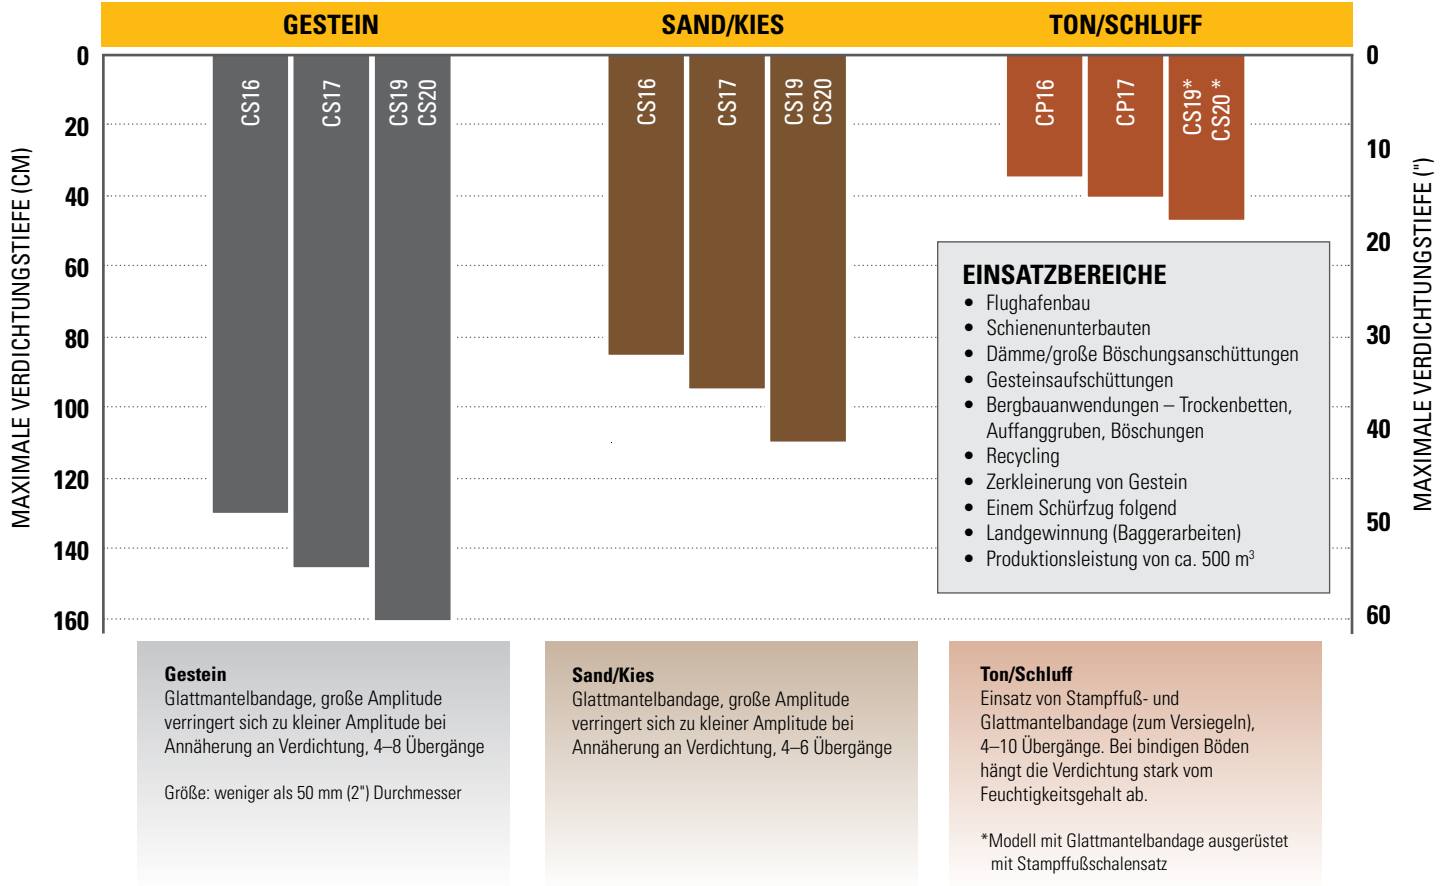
GESTEIN | SAND/KIES | TON/SCHLUFF

MAXIMALE VERDICHTUNGSTIEFE (CM)

0
20
40
60
80
100
120
140
160

CS16
CS17
CS19
CS20

CS16
CS17
CS19
CS20

CP16
CP17
CS19*
CS20 *

MAXIMALE VERDICHTUNGSTIEFE (")

0
10
20
30
40
50
60

EINSATZBEREICHE
• Flughafenbau
• Schienenunterbauten
• Dämme/große Böschungsanschüttungen
• Gesteinsaufschüttungen
• Bergbauanwendungen – Trockenbetten, Auffanggruben, Böschungen
• Recycling
• Zerkleinerung von Gestein
• Einem Schürfzug folgend
• Landgewinnung (Baggerarbeiten)
• Produktionsleistung von ca. 500 $m^3$

Gestein
Glattmantelbandage, große Amplitude verringert sich zu kleiner Amplitude bei Annäherung an Verdichtung, 4–8 Übergänge

Größe: weniger als 50 mm (2") Durchmesser

Sand/Kies
Glattmantelbandage, große Amplitude verringert sich zu kleiner Amplitude bei Annäherung an Verdichtung, 4–6 Übergänge

Ton/Schluff
Einsatz von Stampffuß- und Glattmantelbandage (zum Versiegeln), 4–10 Übergänge. Bei bindigen Böden hängt die Verdichtung stark vom Feuchtigkeitsgehalt ab.

*Modell mit Glattmantelbandage ausgerüstet mit Stampffußschalensatz